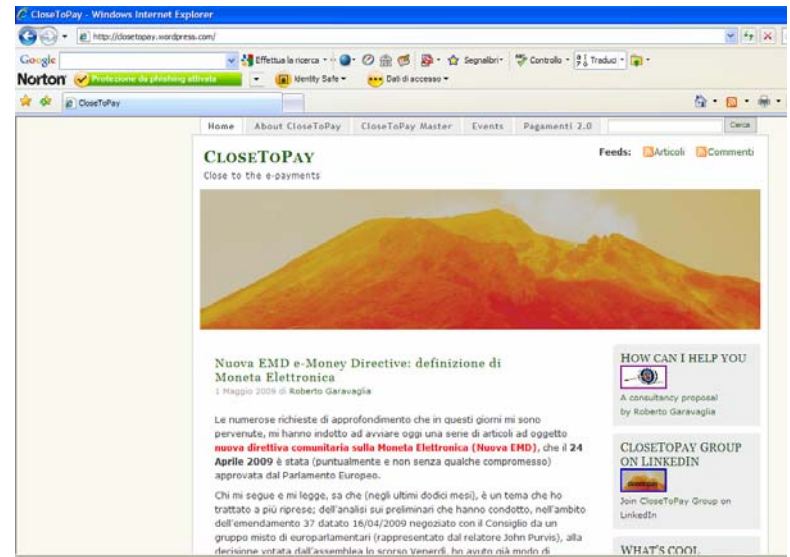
CloseToPay - Windows Internet Explorer

http://closetopay.wordpress.com/

Google

Effettua la ricerca · Segnalibri · Controllo · Traduci ·

Norton Protezione da phishing attivata · Identity Safe · Dati di accesso

CloseToPay

Home | About CloseToPay | CloseToPay Master | Events | Pagamenti 2.0 | Cerca

CLOSETOPAY
Close to the e-payments

Feeds: Articoli Commenti

Nuova EMD e-Money Directive: definizione di Moneta Elettronica
1 Maggio 2009 di Roberto Garavaglia

Le numerose richieste di approfondimento che in questi giorni mi sono pervenute, mi hanno indotto ad avviare oggi una serie di articoli ad oggetto nuova direttiva comunitaria sulla Moneta Elettronica (Nuova EMD), che il 24 Aprile 2009 è stata (puntualmente e non senza qualche compromesso) approvata dal Parlamento Europeo.

Chi mi segue e mi legge, sa che (negli ultimi dodici mesi), è un tema che ho trattato a più riprese; dell'analisi sui preliminari che hanno condotto, nell'ambito dell'emendamento 37 datato 16/04/2009 negoziato con il Consiglio da un gruppo misto di europarlamentari (rappresentato dal relatore John Purvis), alla decisione votata dall'assemblea lo scorso Venerdì, ho avuto già modo di

HOW CAN I HELP YOU
A consultancy proposal by Roberto Garavaglia

CLOSETOPAY GROUP ON LINKEDIN
Join CloseToPay Group on LinkedIn

WHAT'S COOL